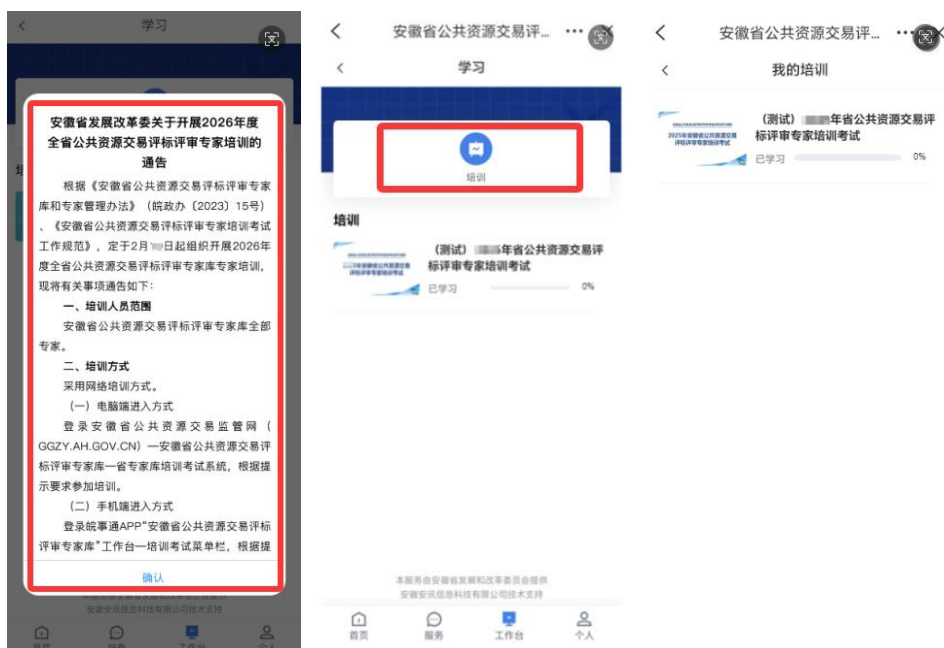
学习

安徽省发展改革委关于开展2026年度全省公共资源交易评标评审专家培训的通告

根据《安徽省公共资源交易评标评审专家库和专家管理办法》（皖政办〔2023〕15号）、《安徽省公共资源交易评标评审专家培训考试工作规范》，定于2月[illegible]日起组织开展2026年度全省公共资源交易评标评审专家库专家培训，现将有关事项通告如下：

一、培训人员范围

安徽省公共资源交易评标评审专家库全部专家。

二、培训方式

采用网络培训方式。

（一）电脑端进入方式

登录安徽省公共资源交易监管网（GGZY.AH.GOV.CN）一安徽省公共资源交易评标评审专家库一省专家库培训考试系统，根据提示要求参加培训。

（二）手机端进入方式

登录皖事通APP"安徽省公共资源交易评标评审专家库"工作台一培训考试菜单栏，根据提

确认

安徽安讯信息科技有限公司技术支持

首页 服务 工作台 个人

安徽省公共资源交易评... ···

学习

培训

培训

2025年安徽省公共资源交易评标评审专家培训考试

（测试）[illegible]年省公共资源交易评标评审专家培训考试

已学习 0%

本服务由安徽省发展和改革委员会提供
安徽安讯信息科技有限公司技术支持

首页 服务 工作台 个人

安徽省公共资源交易评... ···

我的培训

2025年安徽省公共资源交易评标评审专家培训考试

（测试）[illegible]年省公共资源交易评标评审专家培训考试

已学习 0%